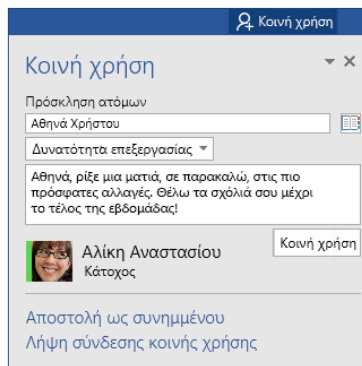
Κοινή χρήση

Κοινή χρήση

Πρόσκληση ατόμων

Αθηνά Χρήστου

Δυνατότητα επεξεργασίας

Αθηνά, ρίξε μια ματιά, σε παρακαλώ, στις πιο πρόσφατες αλλαγές. Θέλω τα σχόλιά σου μέχρι το τέλος της εβδομάδας!

Κοινή χρήση

Αλίκη Αναστασίου
Κάτοχος

Αποστολή ως συνημμένου
Λήψη σύνδεσης κοινής χρήσης